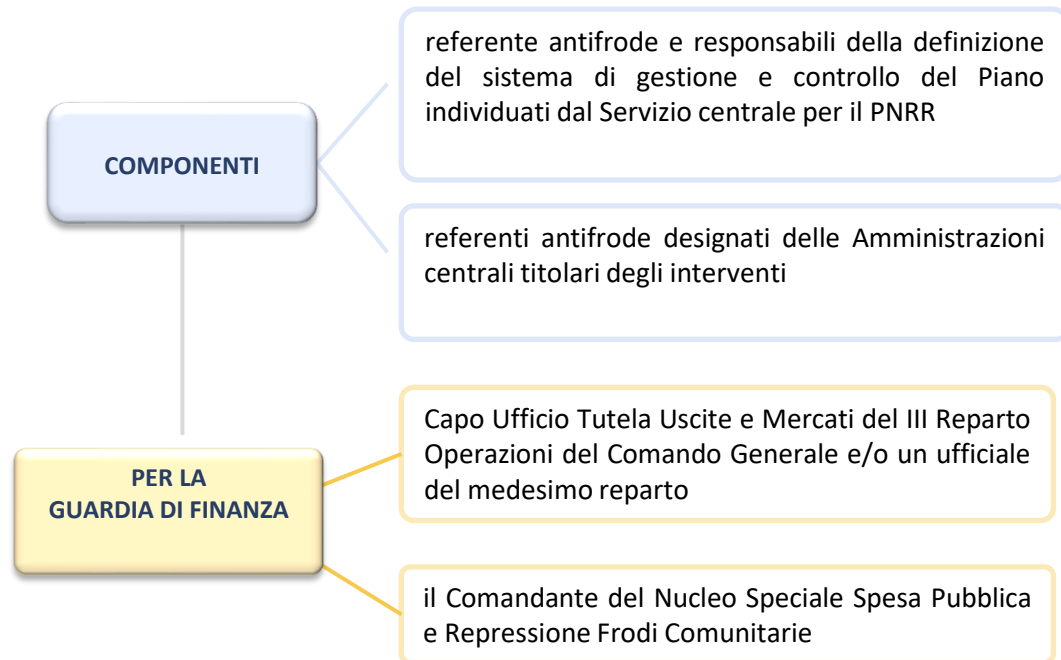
COMPONENTI

referente antifrode e responsabili della definizione del sistema di gestione e controllo del Piano individuati dal Servizio centrale per il PNRR

referenti antifrode designati delle Amministrazioni centrali titolari degli interventi

PER LA GUARDIA DI FINANZA

Capo Ufficio Tutela Uscite e Mercati del III Reparto Operazioni del Comando Generale e/o un ufficiale del medesimo reparto

il Comandante del Nucleo Speciale Spesa Pubblica e Repressione Frodi Comunitarie